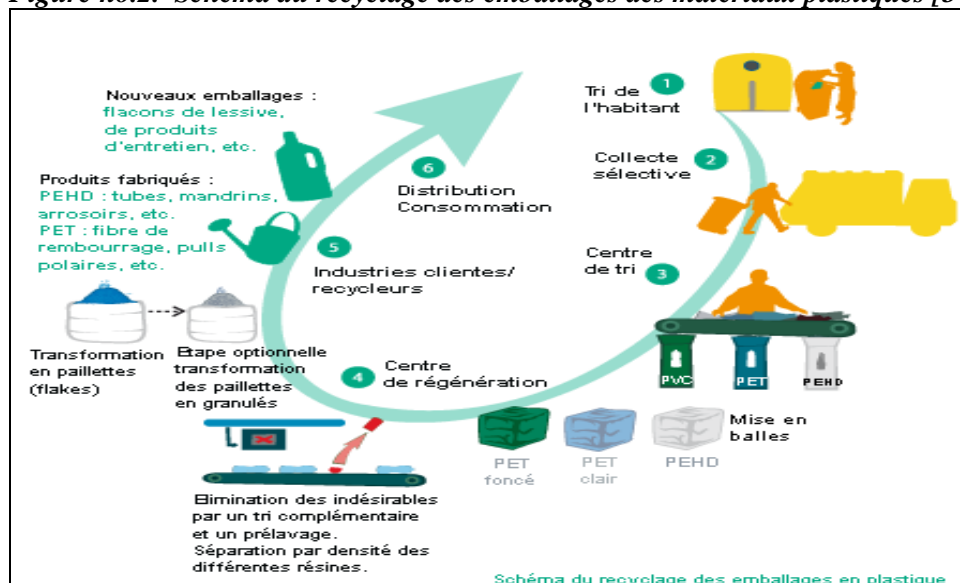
Figure n°02: Schéma du recyclage des emballages des matériaux plastiques [3

Tri de l'habitant 1

Collecte sélective 2

Centre de tri 3

PVC PET PEHD

Mise en balles

PET foncé PET clair PEHD

4 Centre de régénération

5 Industries clientes/ recycleurs

6 Distribution Consommation

Nouveaux emballages : flacons de lessive, de produits d'entretien, etc.

Produits fabriqués : PEHD : tubes, mandrins, arrosoirs, etc. PET : fibre de rembourrage, pulls polaires, etc.

Transformation en paillettes (flakes)

Etape optionnelle transformation des paillettes en granulés

Elimination des indésirables par un tri complémentaire et un prélavage. Séparation par densité des différentes résines.

Schéma du recyclage des emballages en plastique